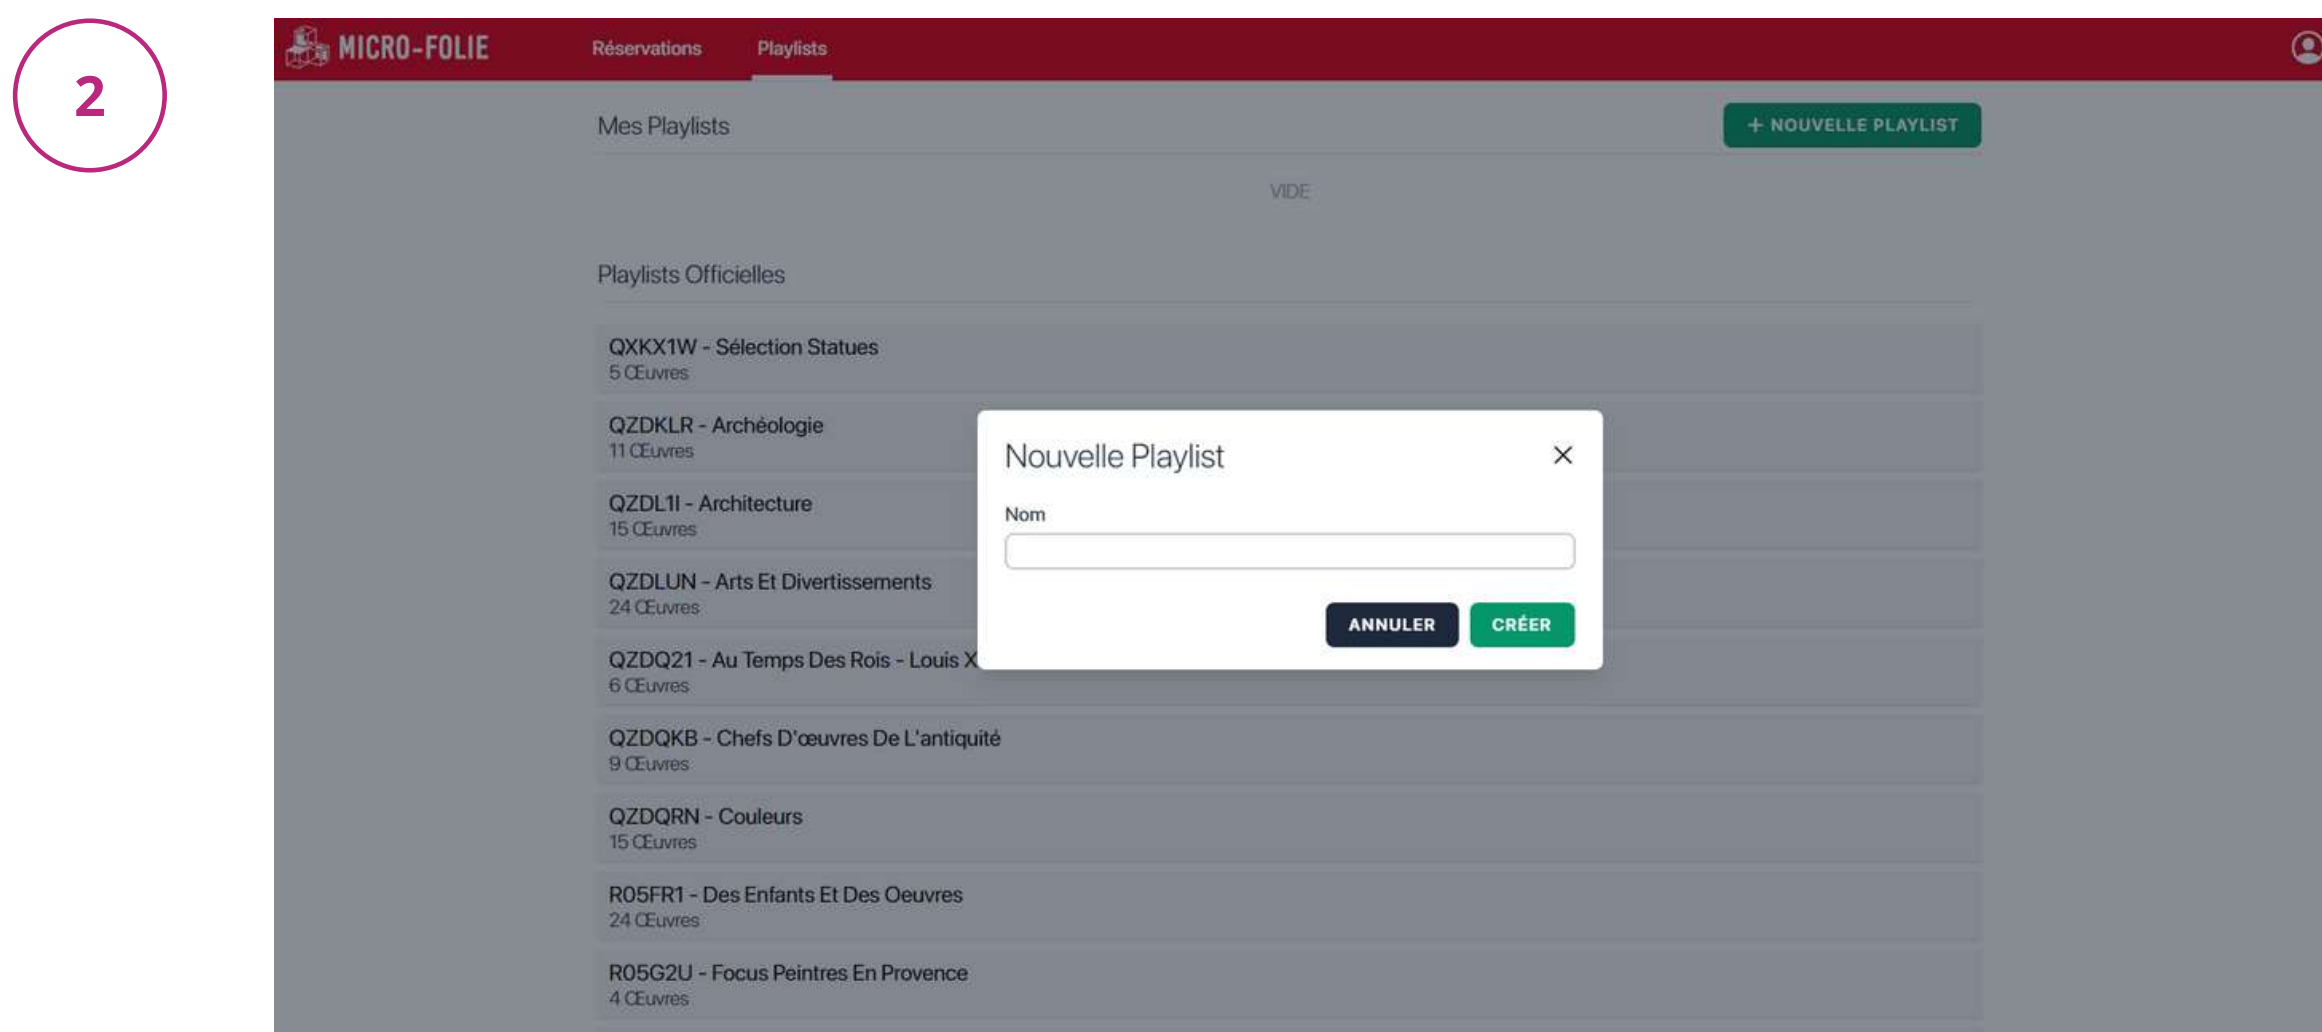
2

MICRO-FOLIE

Réservations

Playlists

Mes Playlists

+ NOUVELLE PLAYLIST

VIDE

Playlists Officielles

QXKX1W - Sélection Statues
5 Œuvres

QZDKLR - Archéologie
11 Œuvres

QZDL1I - Architecture
15 Œuvres

QZDLUN - Arts Et Divertissements
24 Œuvres

QZDQ21 - Au Temps Des Rois - Louis X
6 Œuvres

QZDQKB - Chefs D'œuvres De L'antiquité
9 Œuvres

QZDQRN - Couleurs
15 Œuvres

R05FR1 - Des Enfants Et Des Oeuvres
24 Œuvres

R05G2U - Focus Peintres En Provence
4 Œuvres

Nouvelle Playlist

Nom

ANNULER

CRÉER